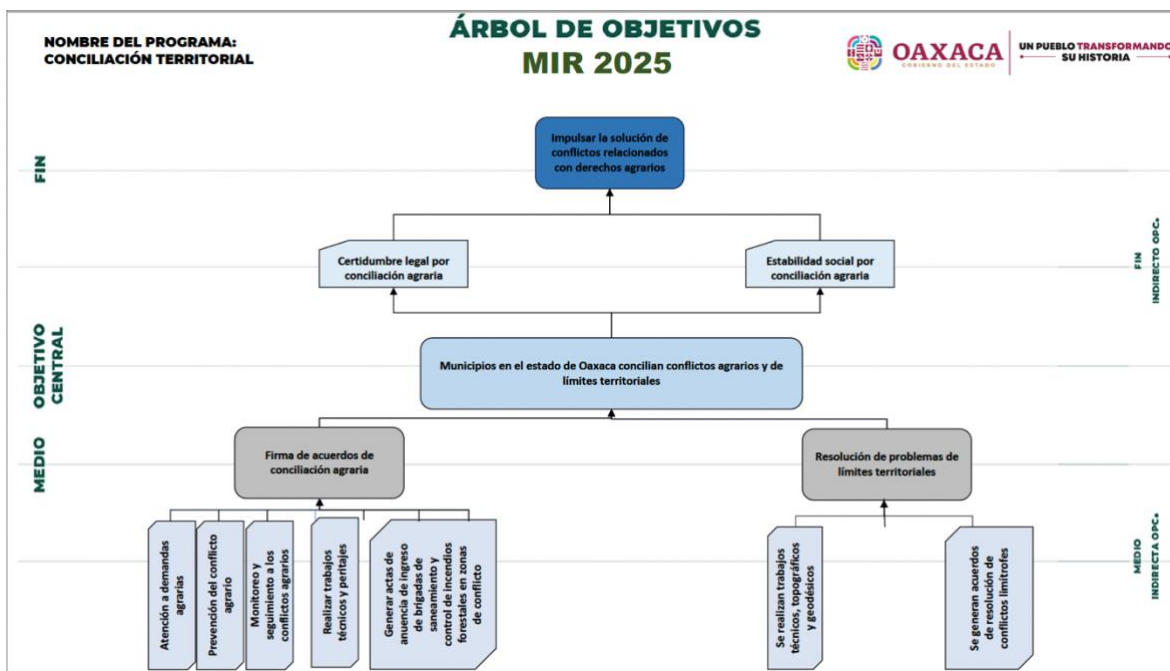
NOMBRE DEL PROGRAMA:
CONCILIACIÓN TERRITORIAL

ÁRBOL DE OBJETIVOS
MIR 2025

OAXACA
GOBIERNO DEL ESTADO

UN PUEBLO TRANSFORMANDO SU HISTORIA

FIN

Impulsar la solución de conflictos relacionados con derechos agrarios

Certidumbre legal por conciliación agraria

Estabilidad social por conciliación agraria

FIN INDIRECTO OPC+

OBJETIVO CENTRAL

Municipios en el estado de Oaxaca concilian conflictos agrarios y de límites territoriales

MEDIO

Firma de acuerdos de conciliación agraria

Resolución de problemas de límites territoriales

Atención a demandas agrarias

Prevención del conflicto agrario

Monitoreo y seguimiento a los conflictos agrarios

Realizar trabajos técnicos y peritajes

Generar actas de anuencia de ingreso de brigadas de saneamiento y control de incendios forestales en zonas de conflicto

Se realizan trabajos técnicos, topográficos y geodésicos

Se generan acuerdos de resolución de conflictos limítrofes

MEDIO INDIRECTA OPC+